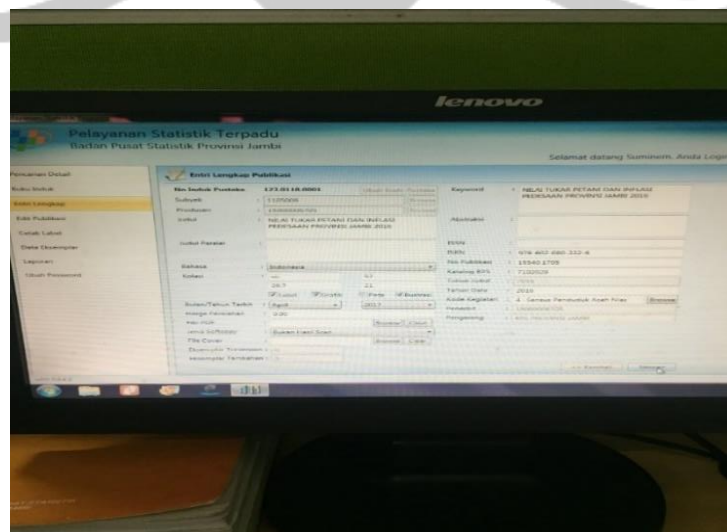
lenovo

Pelayanan Statistik Terpadu
Badan Pusat Statistik Provinsi Jambi

Selamat datang Suminem, Anda Login

Pencarian Detail
Buku Induk
Entri Lengkap
Edit Publikasi
Cetak Label
Data Eksemplar
Laporan
Ubah Password

Entri Lengkap Publikasi

No Induk Pustaka : 173.0118.0001
Subyek : 1105006
Produsen : 1500000000
Judul : NILAI TUKAR PETANI DAN INFLASI PEDESAAN PROVINSI JAMBI 2015
Judul Paralel :
Bahasa : Indonesia
Kolasi : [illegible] 67
29.7 21
Bulan/Tahun Terbit : April 2015
Harga Fotokopi : 0.00

Keyword : NILAI TUKAR PETANI DAN INFLASI PEDESAAN PROVINSI JAMBI 2015
Abstraksi :
ISSN :
ISBN : 978-602-000-332-8
No Publikasi : 15540.1708
Katalog BPS : 7102029
Tahun Data : 2016
Kode Kegiatan : 1. Sensus Penduduk Anak Rilas
Penerbit : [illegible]
Pengarang : BPS PROVINSI JAMBI